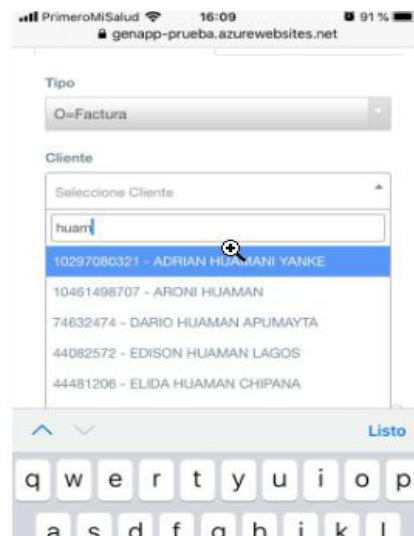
PrimeroMiSalud 16:09 91 %
genapp-prueba.azurewebsites.net

Tipo

O=Factura

Cliente

Seleccione Cliente

huam

10297080321 - ADRIAN HUAMANI YANKE

10461498707 - ARONI HUAMAN

74632474 - DARIO HUAMAN APUMAYTA

44082572 - EDISON HUAMAN LAGOS

44481206 - ELIDA HUAMAN CHIPANA

Listo

q w e r t y u i o p

a s d f g h j k l